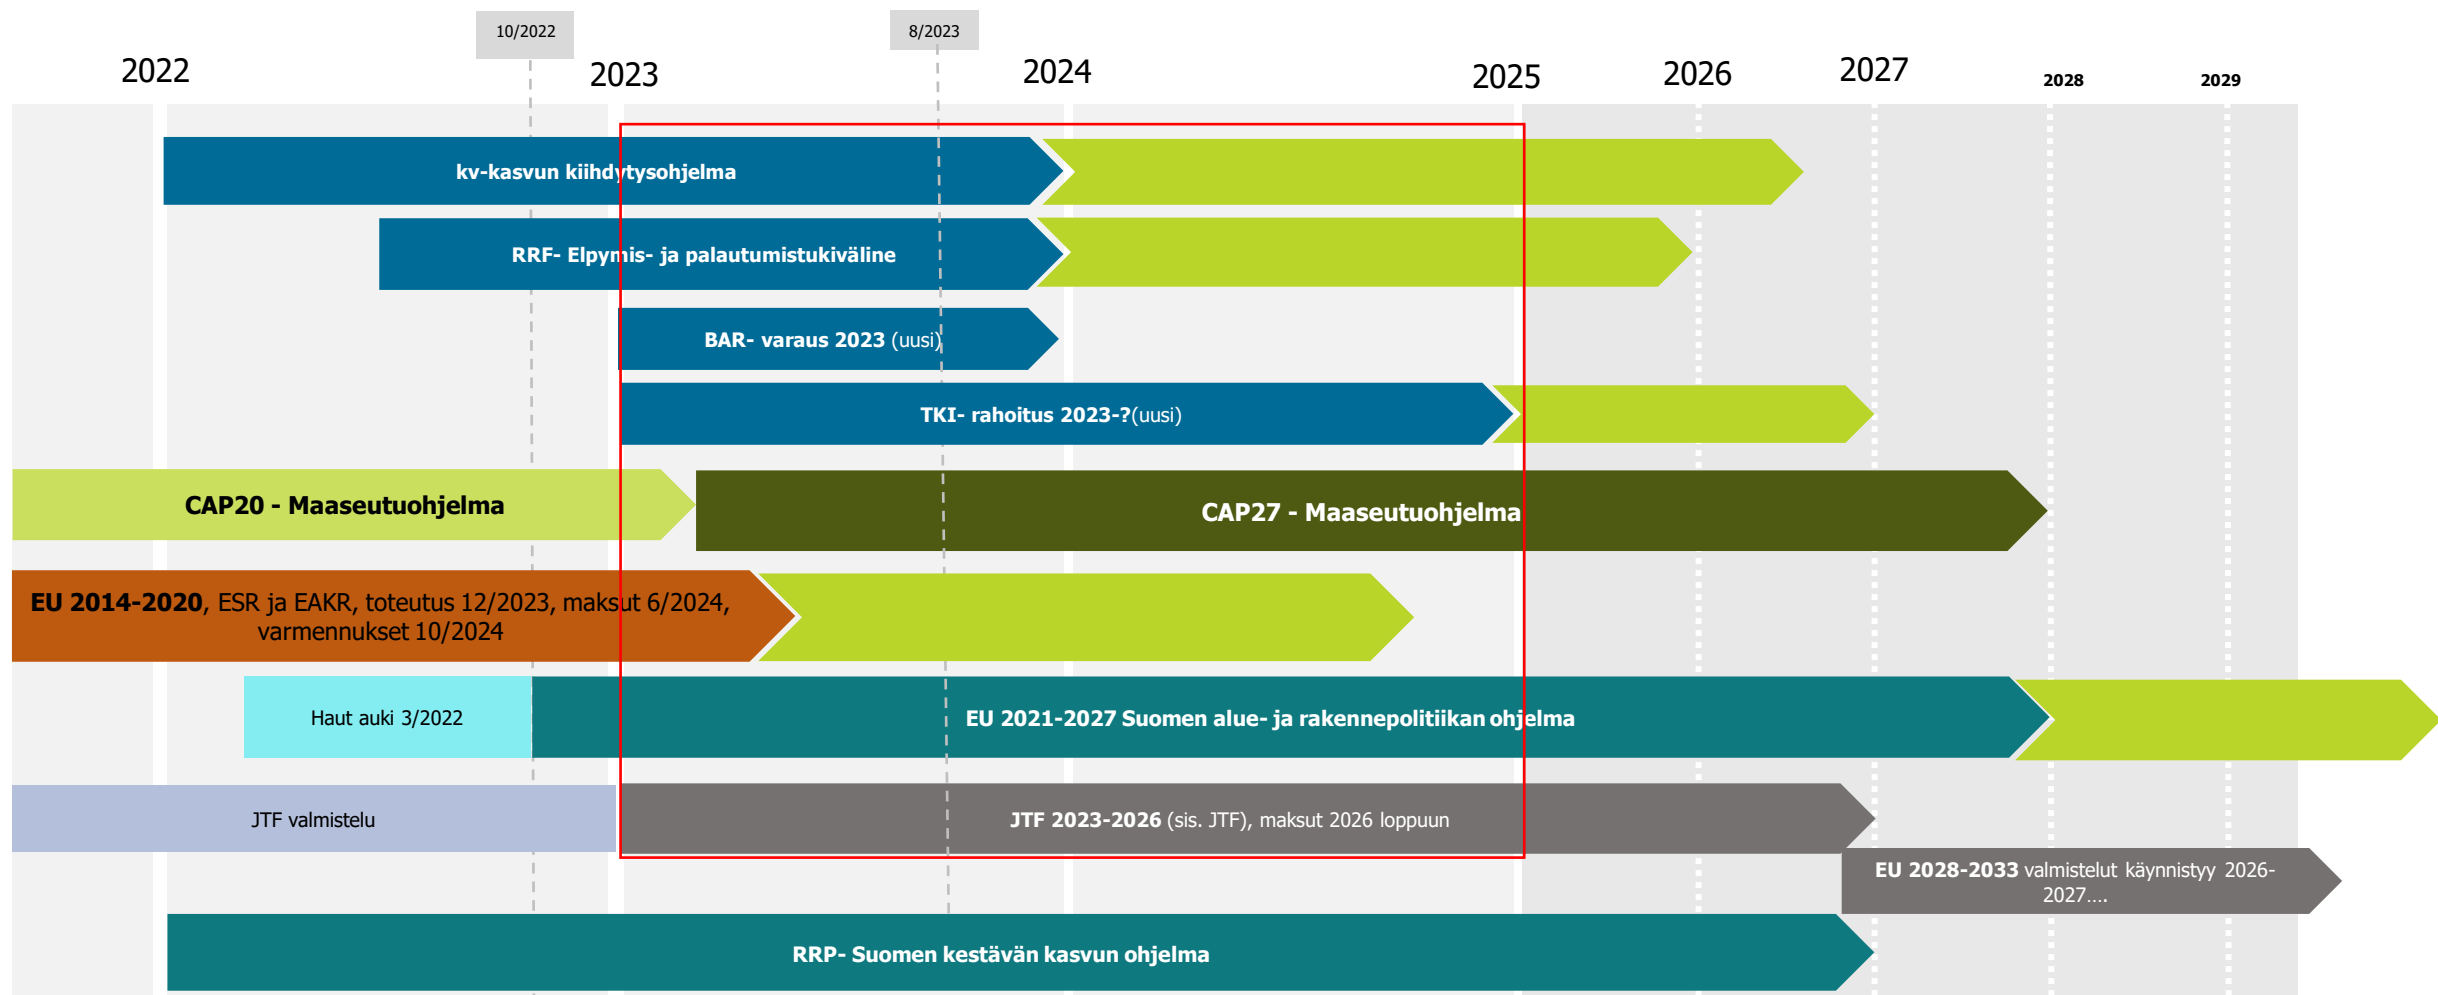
10/2022

8/2023

2022

2023

2024

2025

2026

2027

2028

2029

kv-kasvun kiihdytysohjelma

RRF- Elpymis- ja palautumistukiväline

BAR- varaus 2023 (uusi)

TKI- rahoitus 2023-?(uusi)

CAP20 - Maaseutuohjelma

CAP27 - Maaseutuohjelma

EU 2014-2020, ESR ja EAKR, toteutus 12/2023, maksut 6/2024, varmennukset 10/2024

Haut auki 3/2022

EU 2021-2027 Suomen alue- ja rakennepolitiikan ohjelma

JTF valmistelu

JTF 2023-2026 (sis. JTF), maksut 2026 loppuun

EU 2028-2033 valmistelut käynnistyy 2026-2027....

RRP- Suomen kestävän kasvun ohjelma